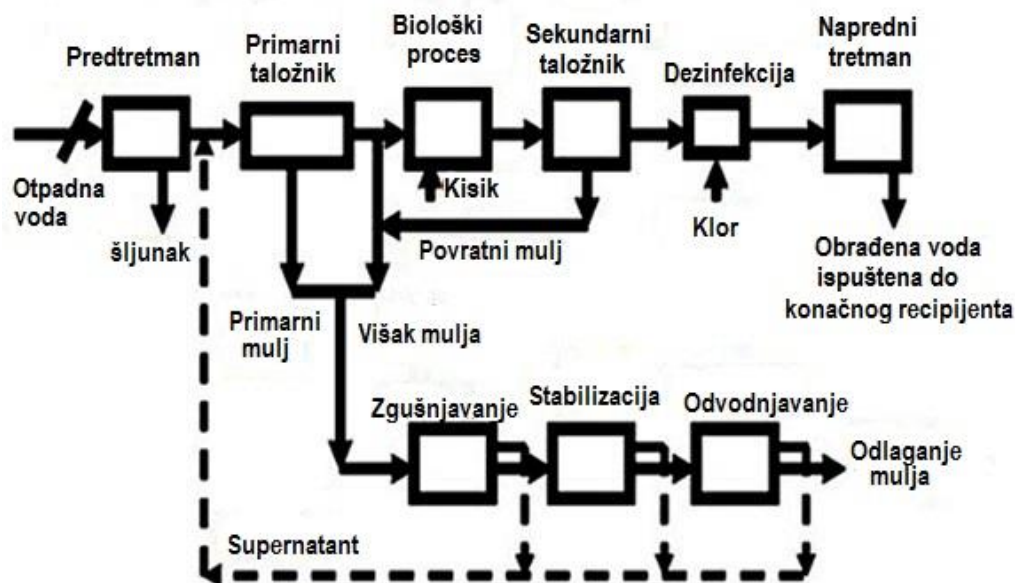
Predtretman
Primarni taložnik
Biološki proces
Sekundarni taložnik
Dezinfekcija
Napredni tretman
Otpadna voda
Kisik
Klor
šljunak
Povratni mulj
Obrađena voda ispuštena do konačnog recipijenta
Primarni mulj
Višak mulja
Zgušnjavanje
Stabilizacija
Odvodnjavanje
Odlaganje mulja
Supernatant